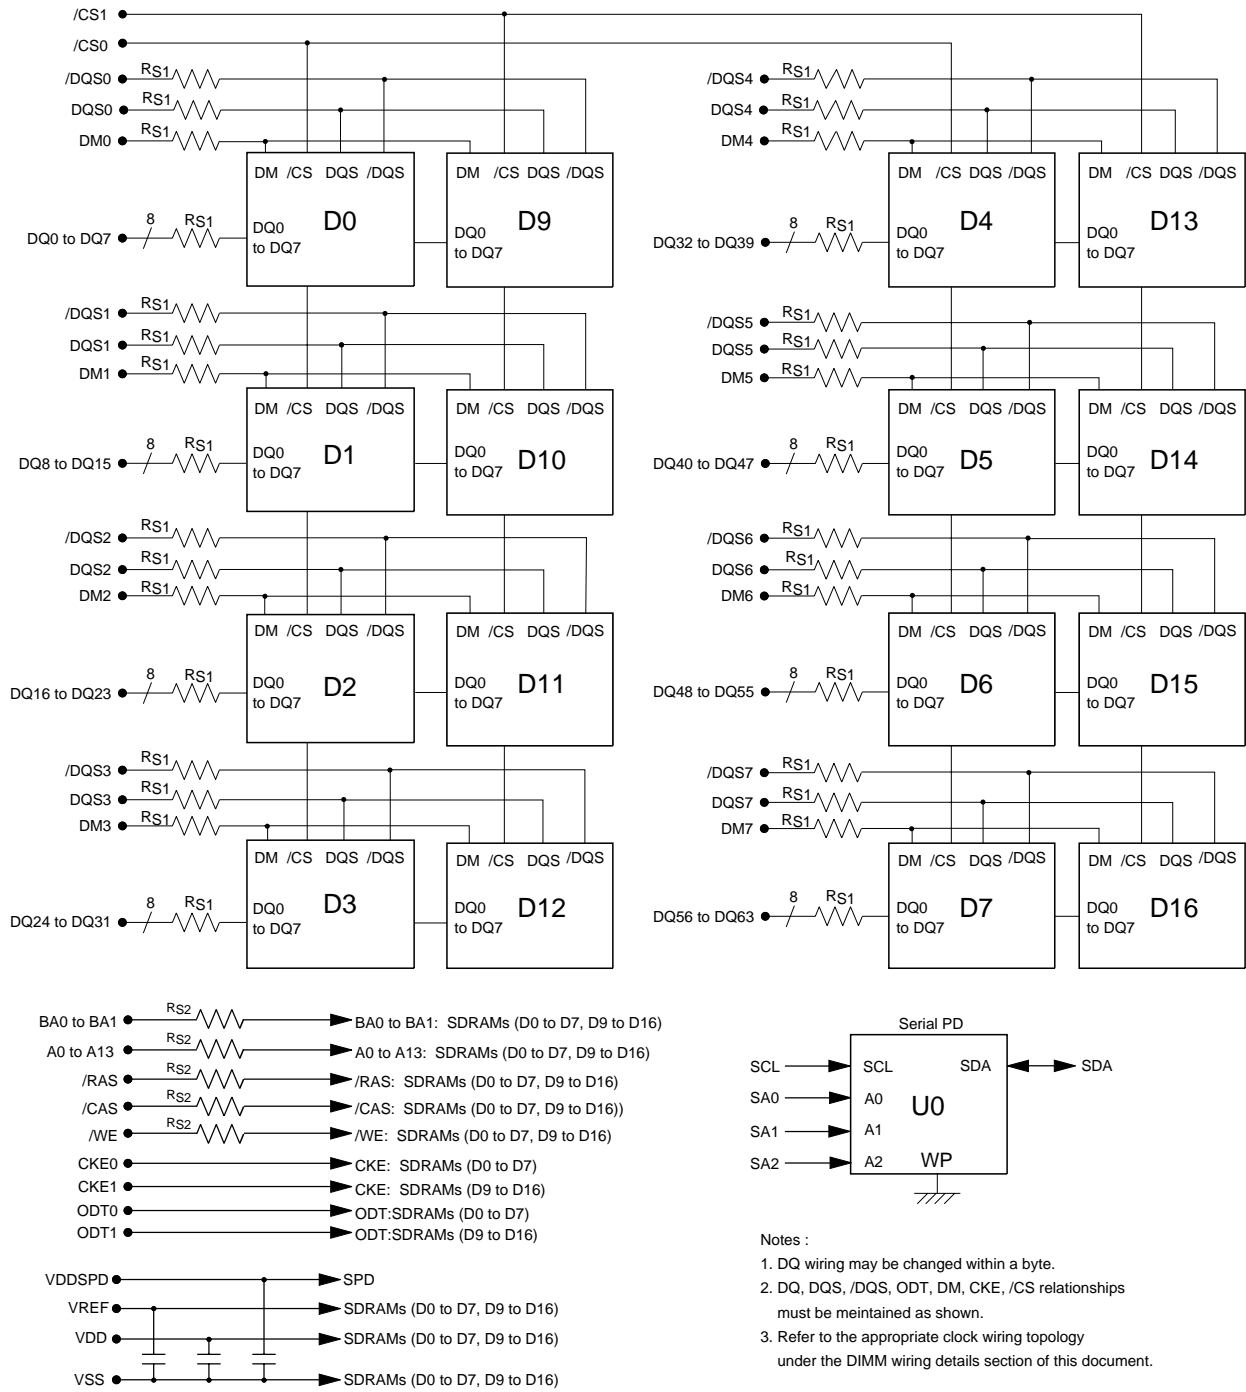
/CS1
/CS0
/DQS0 RS1
DQS0 RS1
DM0 RS1
DM /CS DQS /DQS
D0
DQ0 to DQ7
DM /CS DQS /DQS
D9
DQ0 to DQ7
DQ0 to DQ7 8 RS1

/DQS4 RS1
DQS4 RS1
DM4 RS1
DM /CS DQS /DQS
D4
DQ0 to DQ7
DM /CS DQS /DQS
D13
DQ0 to DQ7
DQ32 to DQ39 8 RS1

/DQS1 RS1
DQS1 RS1
DM1 RS1
DM /CS DQS /DQS
D1
DQ0 to DQ7
DM /CS DQS /DQS
D10
DQ0 to DQ7
DQ8 to DQ15 8 RS1

/DQS5 RS1
DQS5 RS1
DM5 RS1
DM /CS DQS /DQS
D5
DQ0 to DQ7
DM /CS DQS /DQS
D14
DQ0 to DQ7
DQ40 to DQ47 8 RS1

/DQS2 RS1
DQS2 RS1
DM2 RS1
DM /CS DQS /DQS
D2
DQ0 to DQ7
DM /CS DQS /DQS
D11
DQ0 to DQ7
DQ16 to DQ23 8 RS1

/DQS6 RS1
DQS6 RS1
DM6 RS1
DM /CS DQS /DQS
D6
DQ0 to DQ7
DM /CS DQS /DQS
D15
DQ0 to DQ7
DQ48 to DQ55 8 RS1

/DQS3 RS1
DQS3 RS1
DM3 RS1
DM /CS DQS /DQS
D3
DQ0 to DQ7
DM /CS DQS /DQS
D12
DQ0 to DQ7
DQ24 to DQ31 8 RS1

/DQS7 RS1
DQS7 RS1
DM7 RS1
DM /CS DQS /DQS
D7
DQ0 to DQ7
DM /CS DQS /DQS
D16
DQ0 to DQ7
DQ56 to DQ63 8 RS1

BA0 to BA1 RS2 BA0 to BA1: SDRAMs (D0 to D7, D9 to D16)
A0 to A13 RS2 A0 to A13: SDRAMs (D0 to D7, D9 to D16)
/RAS RS2 /RAS: SDRAMs (D0 to D7, D9 to D16)
/CAS RS2 /CAS: SDRAMs (D0 to D7, D9 to D16))
/WE RS2 /WE: SDRAMs (D0 to D7, D9 to D16)
CKE0 CKE: SDRAMs (D0 to D7)
CKE1 CKE: SDRAMs (D9 to D16)
ODT0 ODT:SDRAMs (D0 to D7)
ODT1 ODT:SDRAMs (D9 to D16)

Serial PD
SCL SCL
SA0 A0
SA1 A1
SA2 A2
SDA SDA
U0
WP

VDDSPD SPD
VREF SDRAMs (D0 to D7, D9 to D16)
VDD SDRAMs (D0 to D7, D9 to D16)
VSS SDRAMs (D0 to D7, D9 to D16)

Notes :
1. DQ wiring may be changed within a byte.
2. DQ, DQS, /DQS, ODT, DM, CKE, /CS relationships must be meintained as shown.
3. Refer to the appropriate clock wiring topology under the DIMM wiring details section of this document.